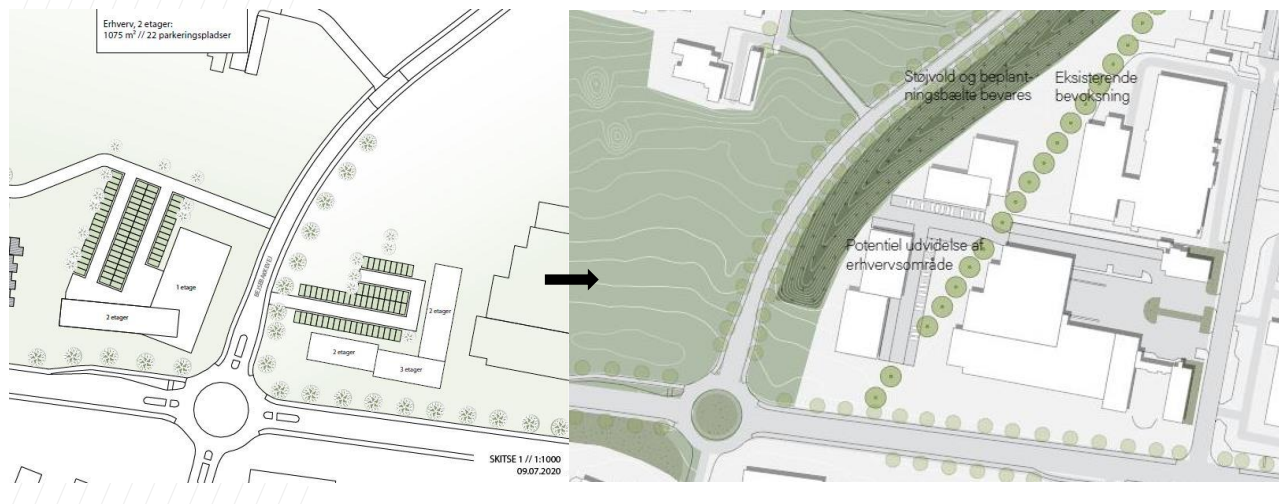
Erhverv, 2 etager:
1075 m² // 22 parkeringspladser

1 etage

2 etager

2 etager

2 etager

3 etager

SKITSE 1 // 1:1000
09.07.2020

Støjvold og beplantningsbælte bevares

Eksisterende bevoksning

Potentiel udvidelse af erhvervsområde